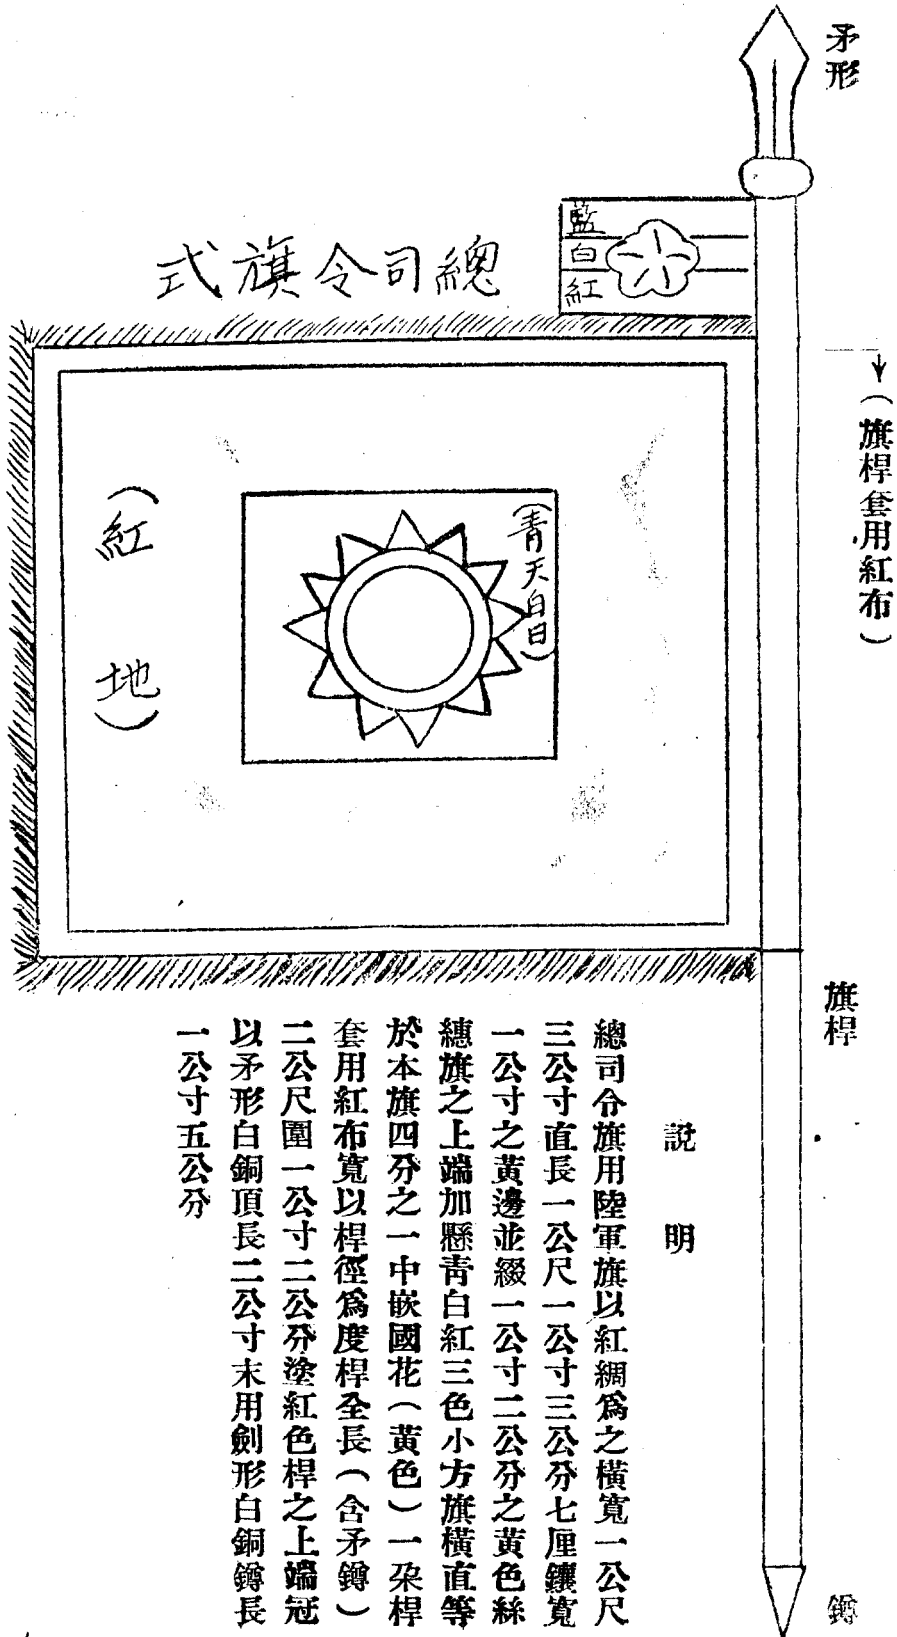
矛形

總司令旗式

藍
白
紅

（旗桿套用紅布）

（紅地）

（青天白日）

旗桿

說明

總司令旗用陸軍旗以紅綢爲之橫寬一公尺三公寸直長一公尺一公寸三公分七厘鑲寬一公寸之黃邊並綴一公寸二公分之黃色絲穗旗之上端加懸青白紅三色小方旗橫直等於本旗四分之一中嵌國花（黃色）一朶桿套用紅布寬以桿徑爲度桿全長（含矛鐏）二公尺圍一公寸二公分塗紅色桿之上端冠以矛形白銅頂長二公寸末用劍形白銅鐏長一公寸五公分

鐏